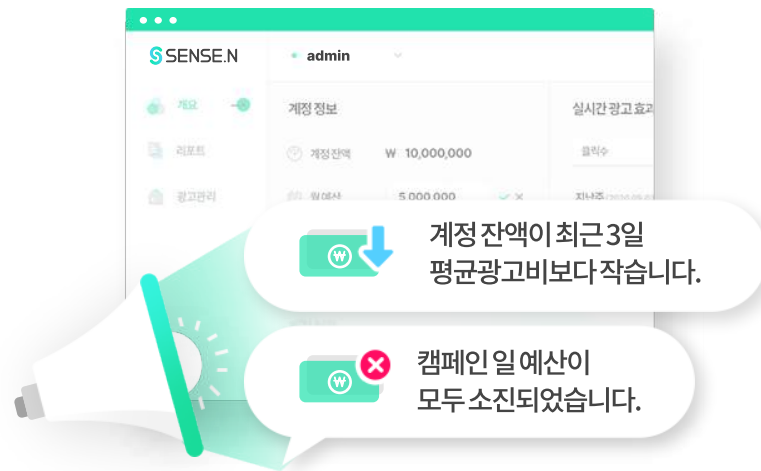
SENSE.N

admin

개요

리포트

광고관리

계정 정보

계정잔액 ₩ 10,000,000

월예산 5,000,000

실시간 광고 효과

클릭수

지난주

₩

계정 잔액이 최근 3일 평균광고비보다 작습니다.

₩

캠페인 일 예산이 모두 소진되었습니다.